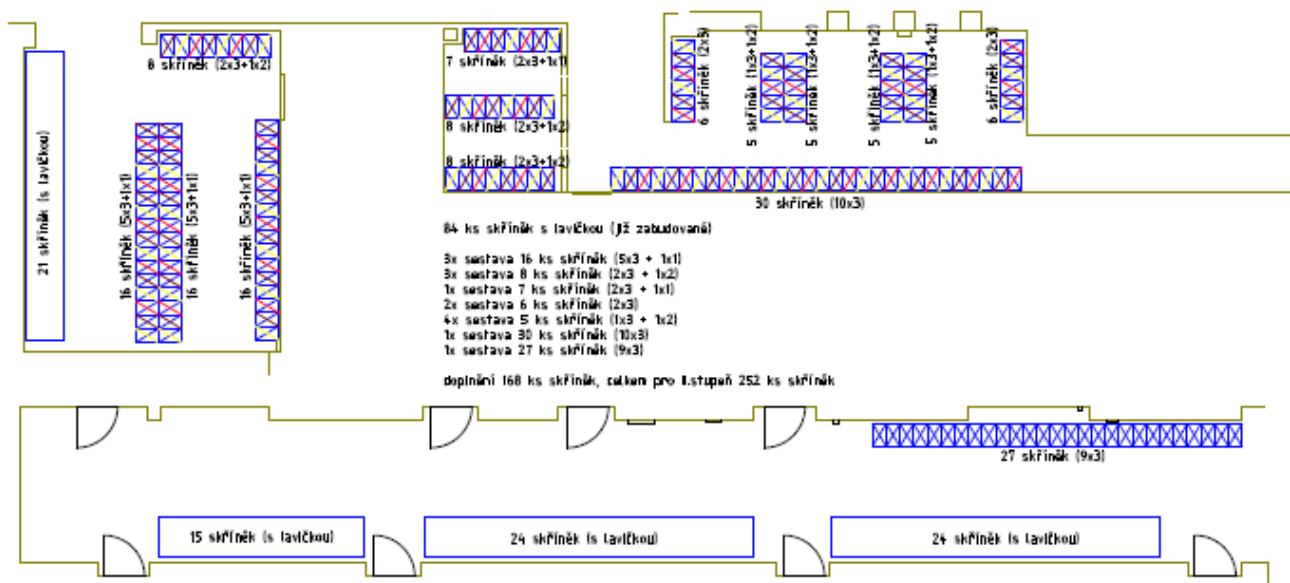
8 skříněk (2x3+1x2)

21 skříněk (s lavičkou)

16 skříněk (5x3+1x1)

16 skříněk (5x3+1x1)

16 skříněk (5x3+1x1)

7 skříněk (2x3+1x1)

8 skříněk (2x3+1x2)

8 skříněk (2x3+1x2)

6 skříněk (2x3)

5 skříněk (1x3+1x2)

5 skříněk (1x3+1x2)

5 skříněk (1x3+1x2)

5 skříněk (1x3+1x2)

6 skříněk (2x3)

30 skříněk (10x3)

84 ks skříněk s lavičkou (již zabudované)

3x sestava 16 ks skříněk (5x3 + 1x1)
3x sestava 8 ks skříněk (2x3 + 1x2)
1x sestava 7 ks skříněk (2x3 + 1x1)
2x sestava 6 ks skříněk (2x3)
4x sestava 5 ks skříněk (1x3 + 1x2)
1x sestava 30 ks skříněk (10x3)
1x sestava 27 ks skříněk (9x3)

doplnění 168 ks skříněk, celkem pro II.stupeň 252 ks skříněk

27 skříněk (9x3)

15 skříněk (s lavičkou)

24 skříněk (s lavičkou)

24 skříněk (s lavičkou)